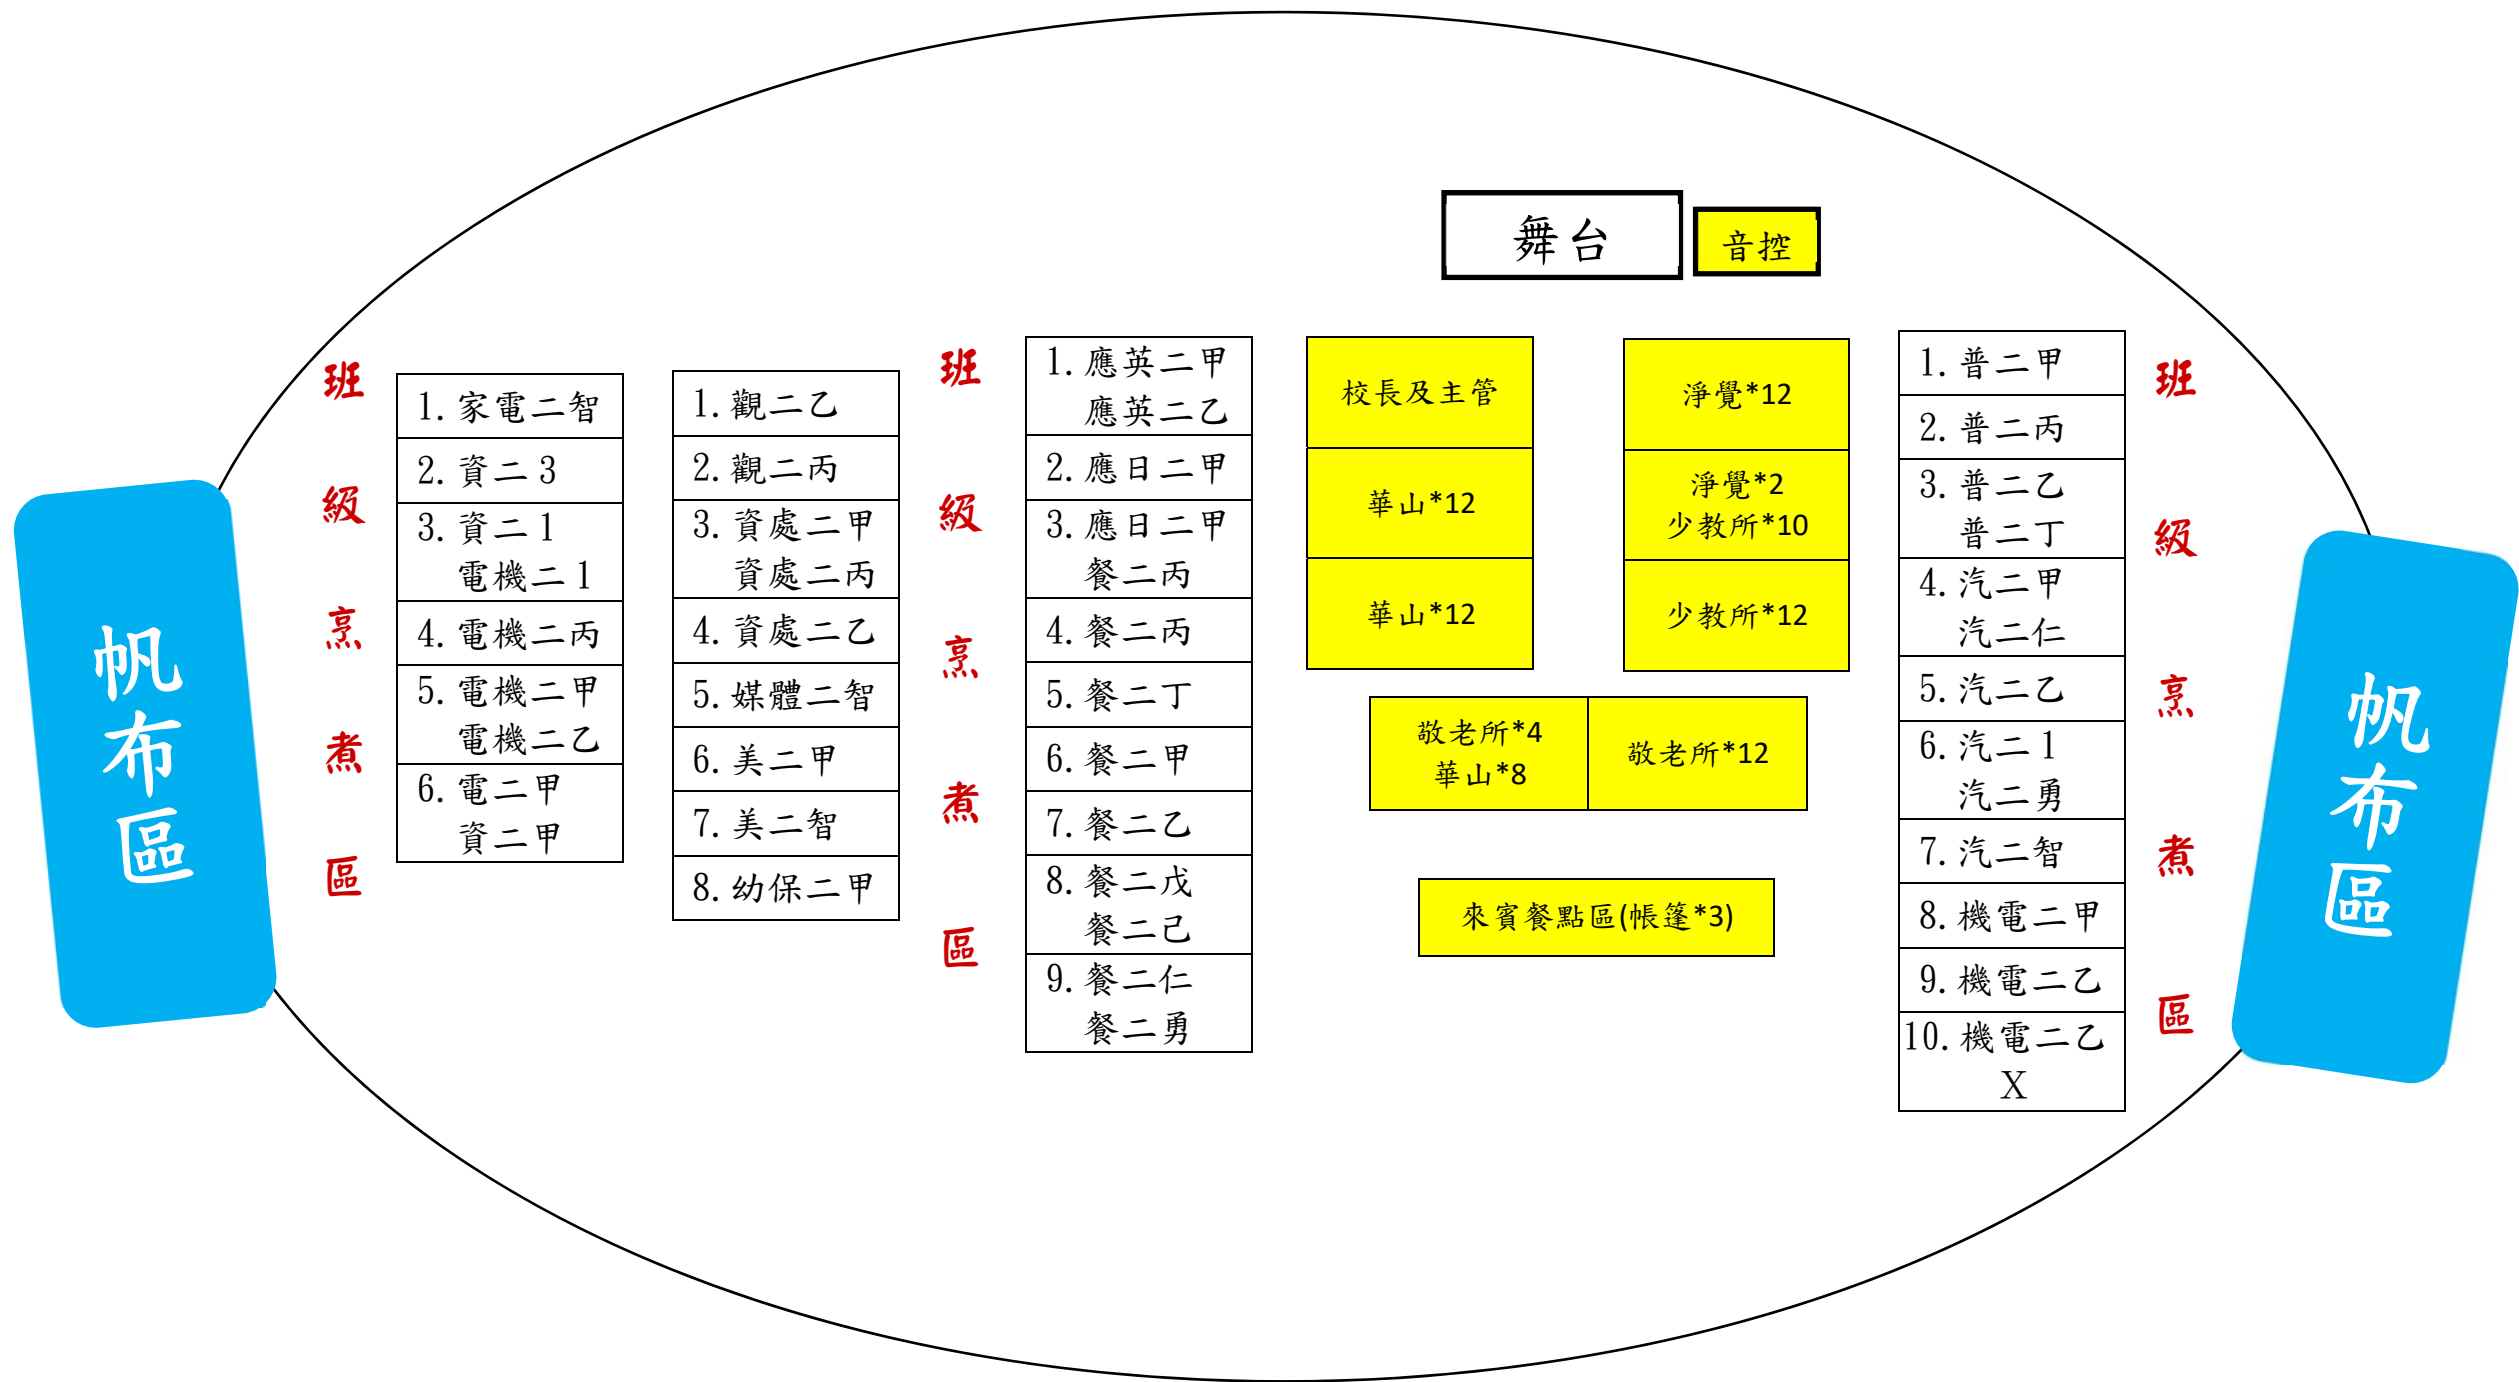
舞台

音控

帆布區

班級烹煮區

| 1. 家電二智 |
|---|
| 2. 資二3 |
| 3. 資二1 電機二1 |
| 4. 電機二丙 |
| 5. 電機二甲 電機二乙 |
| 6. 電二甲 資二甲 |

| 1. 觀二乙 |
|---|
| 2. 觀二丙 |
| 3. 資處二甲 資處二丙 |
| 4. 資處二乙 |
| 5. 媒體二智 |
| 6. 美二甲 |
| 7. 美二智 |
| 8. 幼保二甲 |

班級烹煮區

| 1. 應英二甲 應英二乙 |
|---|
| 2. 應日二甲 |
| 3. 應日二甲 餐二丙 |
| 4. 餐二丙 |
| 5. 餐二丁 |
| 6. 餐二甲 |
| 7. 餐二乙 |
| 8. 餐二戊 餐二己 |
| 9. 餐二仁 餐二勇 |

校長及主管

華山*12

華山*12

淨覺*12

淨覺*2 少教所*10

少教所*12

敬老所*4 華山*8

敬老所*12

來賓餐點區(帳篷*3)

| 1. 普二甲 |
|---|
| 2. 普二丙 |
| 3. 普二乙 普二丁 |
| 4. 汽二甲 汽二仁 |
| 5. 汽二乙 |
| 6. 汽二1 汽二勇 |
| 7. 汽二智 |
| 8. 機電二甲 |
| 9. 機電二乙 |
| 10. 機電二乙 X |

班級烹煮區

帆布區